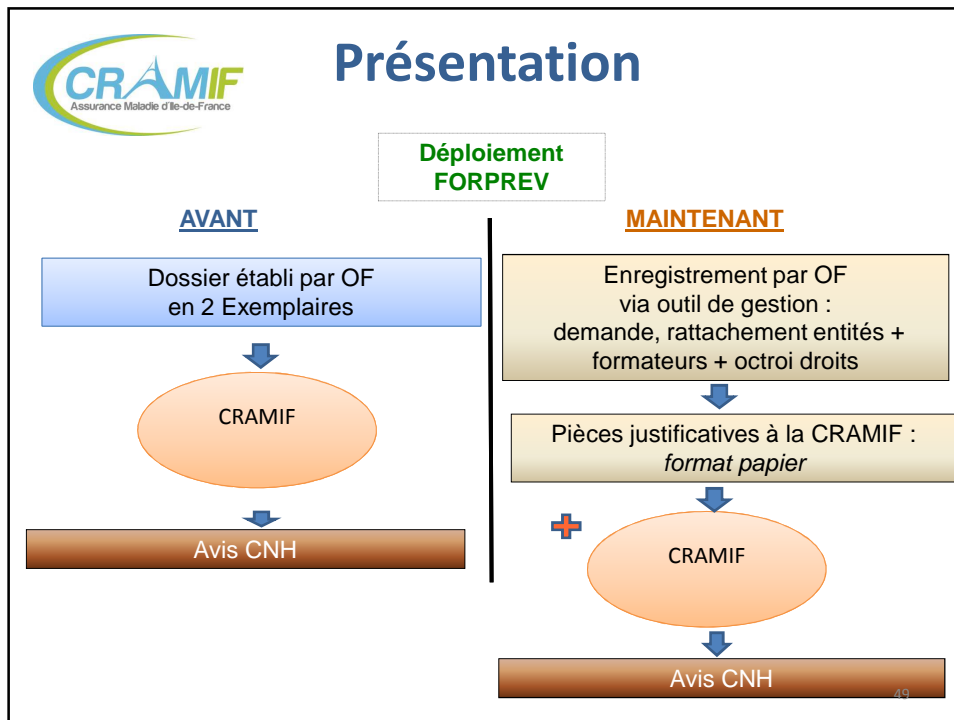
CRAMIF
Assurance Maladie d'Ile-de-France

Présentation

Déploiement FORPREV

AVANT

Dossier établi par OF en 2 Exemplaires

CRAMIF

Avis CNH

MAINTENANT

Enregistrement par OF via outil de gestion : demande, rattachement entités + formateurs + octroi droits

Pièces justificatives à la CRAMIF : *format papier*

CRAMIF

Avis CNH

49